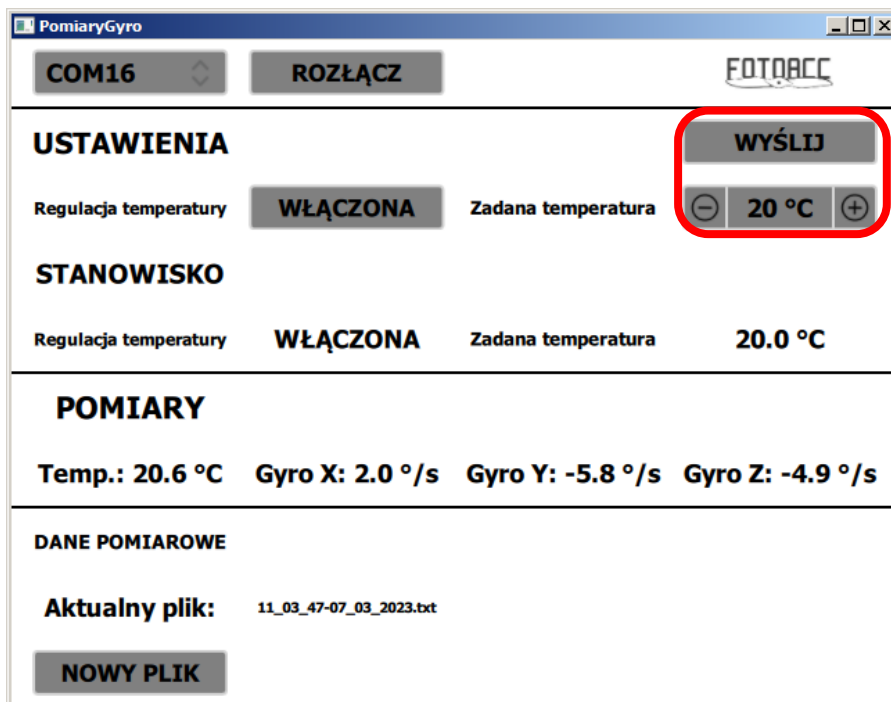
PomiaryGyro

COM16

ROZŁĄCZ

FOTOACC

USTAWIENIA

WYŚLIJ

Regulacja temperatury

WŁĄCZONA

Zadana temperatura

⊖ 20 °C ⊕

STANOWISKO

Regulacja temperatury

WŁĄCZONA

Zadana temperatura

20.0 °C

POMIARY

Temp.: 20.6 °C Gyro X: 2.0 °/s Gyro Y: -5.8 °/s Gyro Z: -4.9 °/s

DANE POMIAROWE

Aktualny plik: 11_03_47-07_03_2023.txt

NOWY PLIK